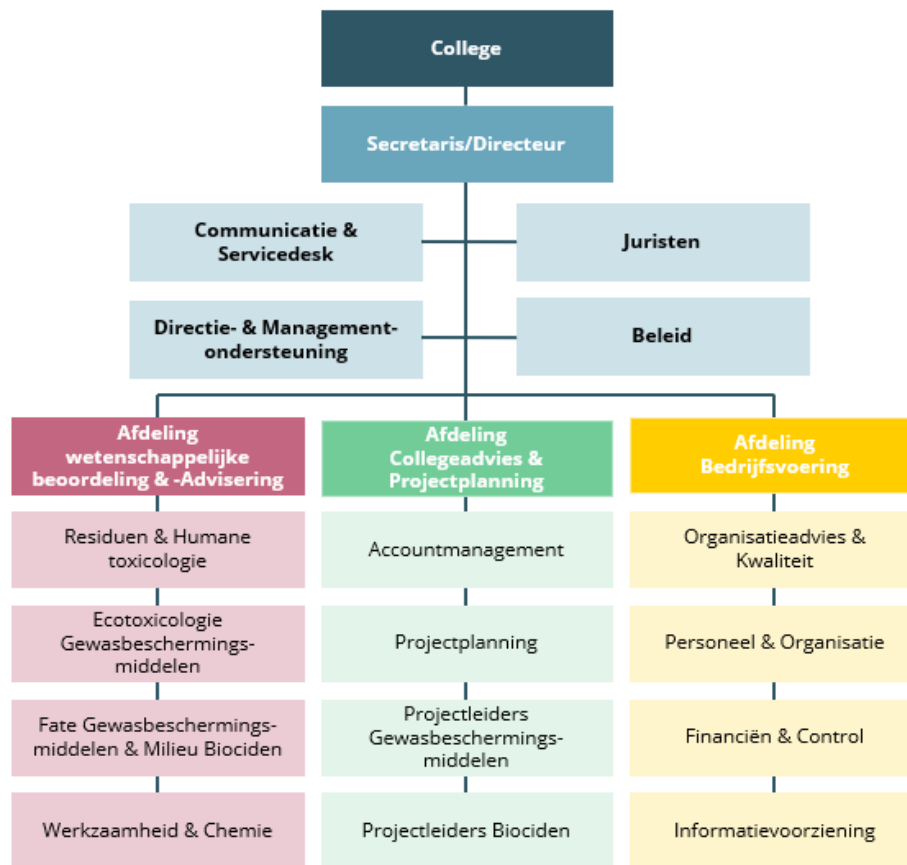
College

Secretaris/Directeur

Communicatie & Servicedesk

Juristen

Directie- & Management-ondersteuning

Beleid

Afdeling wetenschappelijke beoordeling & -Advisering

Residuen & Humane toxicologie

Ecotoxicologie Gewasbeschermingsmiddelen

Fate Gewasbeschermingsmiddelen & Milieu Biociden

Werkzaamheid & Chemie

Afdeling Collegeadvies & Projectplanning

Accountmanagement

Projectplanning

Projectleiders Gewasbeschermingsmiddelen

Projectleiders Biociden

Afdeling Bedrijfsvoering

Organisatieadvies & Kwaliteit

Personeel & Organisatie

Financiën & Control

Informatievoorziening